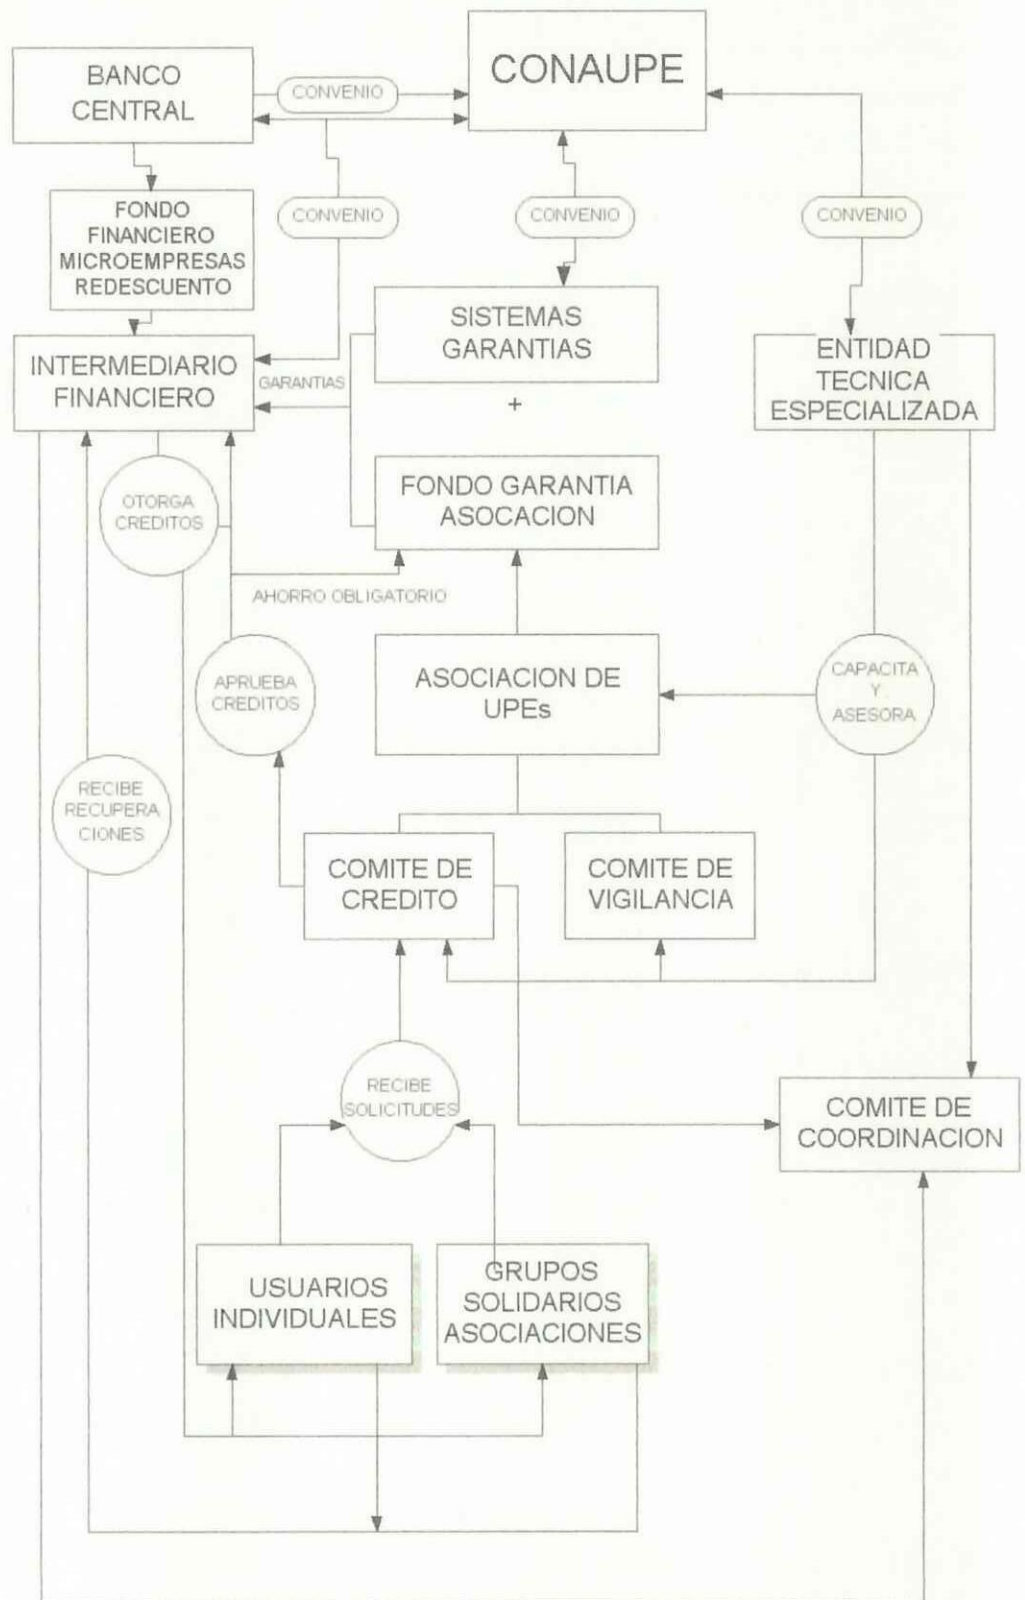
BANCO CENTRAL

CONVENIO

CONAUPE

FONDO FINANCIERO MICROEMPRESAS REDESCUENTO

CONVENIO

CONVENIO

CONVENIO

SISTEMAS GARANTIAS

INTERMEDIARIO FINANCIERO

GARANTIAS

ENTIDAD TECNICA ESPECIALIZADA

+

FONDO GARANTIA ASOCACION

OTORGA CREDITOS

AHORRO OBLIGATORIO

APRUEBA CREDITOS

ASOCIACION DE UPEs

CAPACITA Y ASESORA

RECIBE RECUPERA CIONES

COMITE DE CREDITO

COMITE DE VIGILANCIA

RECIBE SOLICITUDES

COMITE DE COORDINACION

USUARIOS INDIVIDUALES

GRUPOS SOLIDARIOS ASOCIACIONES